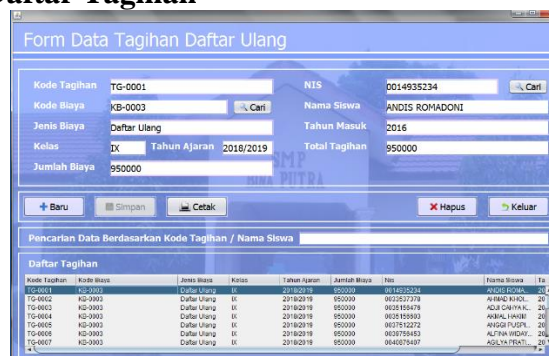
aftar Tagihan

Form Data Tagihan Daftar Ulang

Kode Tagihan TG-0001
Kode Biaya KB-0003 Cari
Jenis Biaya Daftar Ulang
Kelas IX Tahun Ajaran 2018/2019
Jumlah Biaya 950000

NIS 0014935234 Cari
Nama Siswa ANDIS ROMADONI
Tahun Masuk 2016
Total Tagihan 950000

SMP
NINA PUTRA

Baru Simpan Cetak Hapus Keluar

Pencarian Data Berdasarkan Kode Tagihan / Nama Siswa

Daftar Tagihan

| Kode Tagihan | Kode Biaya | Jenis Biaya | Kelas | Tahun Ajaran | Jumlah Biaya | Nis | Nama Siswa | Ta |
|---|---|---|---|---|---|---|---|---|
| TG-0001 | KB-0003 | Daftar Ulang | IX | 2018/2019 | 950000 | 0014935234 | ANDIS ROMA... | 20 |
| TG-0002 | KB-0003 | Daftar Ulang | IX | 2018/2019 | 950000 | 0023537379 | AHMAD KHOL... | 20 |
| TG-0003 | KB-0003 | Daftar Ulang | IX | 2018/2019 | 950000 | 0035158476 | ADJI CAHYA K... | 20 |
| TG-0004 | KB-0003 | Daftar Ulang | IX | 2018/2019 | 950000 | 0035155903 | AKMAL HAKIM | 20 |
| TG-0005 | KB-0003 | Daftar Ulang | IX | 2018/2019 | 950000 | 0037512272 | ANGGI PUSPI... | 20 |
| TG-0006 | KB-0003 | Daftar Ulang | IX | 2018/2019 | 950000 | 0039759453 | ALFINA WIDAY... | 20 |
| TG-0007 | KB-0003 | Daftar Ulang | IX | 2018/2019 | 950000 | 0040878497 | AGILYA PRATI... | 20 |